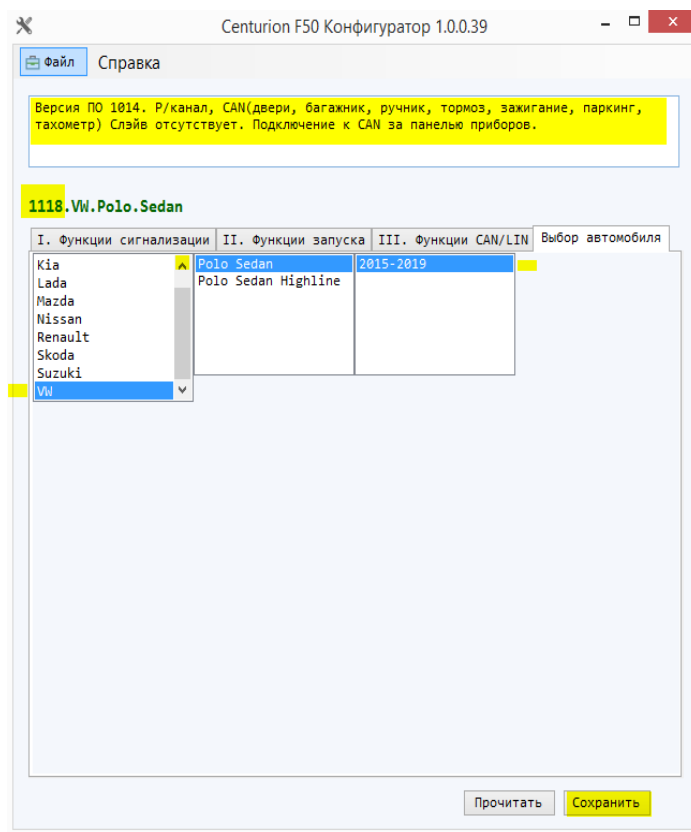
Centurion F50 Конфигуратор 1.0.0.39

Файл Справка

Версия ПО 1014. Р/канал, CAN(двери, багажник, ручник, тормоз, зажигание, паркинг, тахометр) Слэйв отсутствует. Подключение к CAN за панелью приборов.

1118.VW.Polo.Sedan

I. Функции сигнализации | II. Функции запуска | III. Функции CAN/LIN | Выбор автомобиля

Kia
Lada
Mazda
Nissan
Renault
Skoda
Suzuki
VW

Polo Sedan
Polo Sedan Highline

2015-2019

Прочитать Сохранить